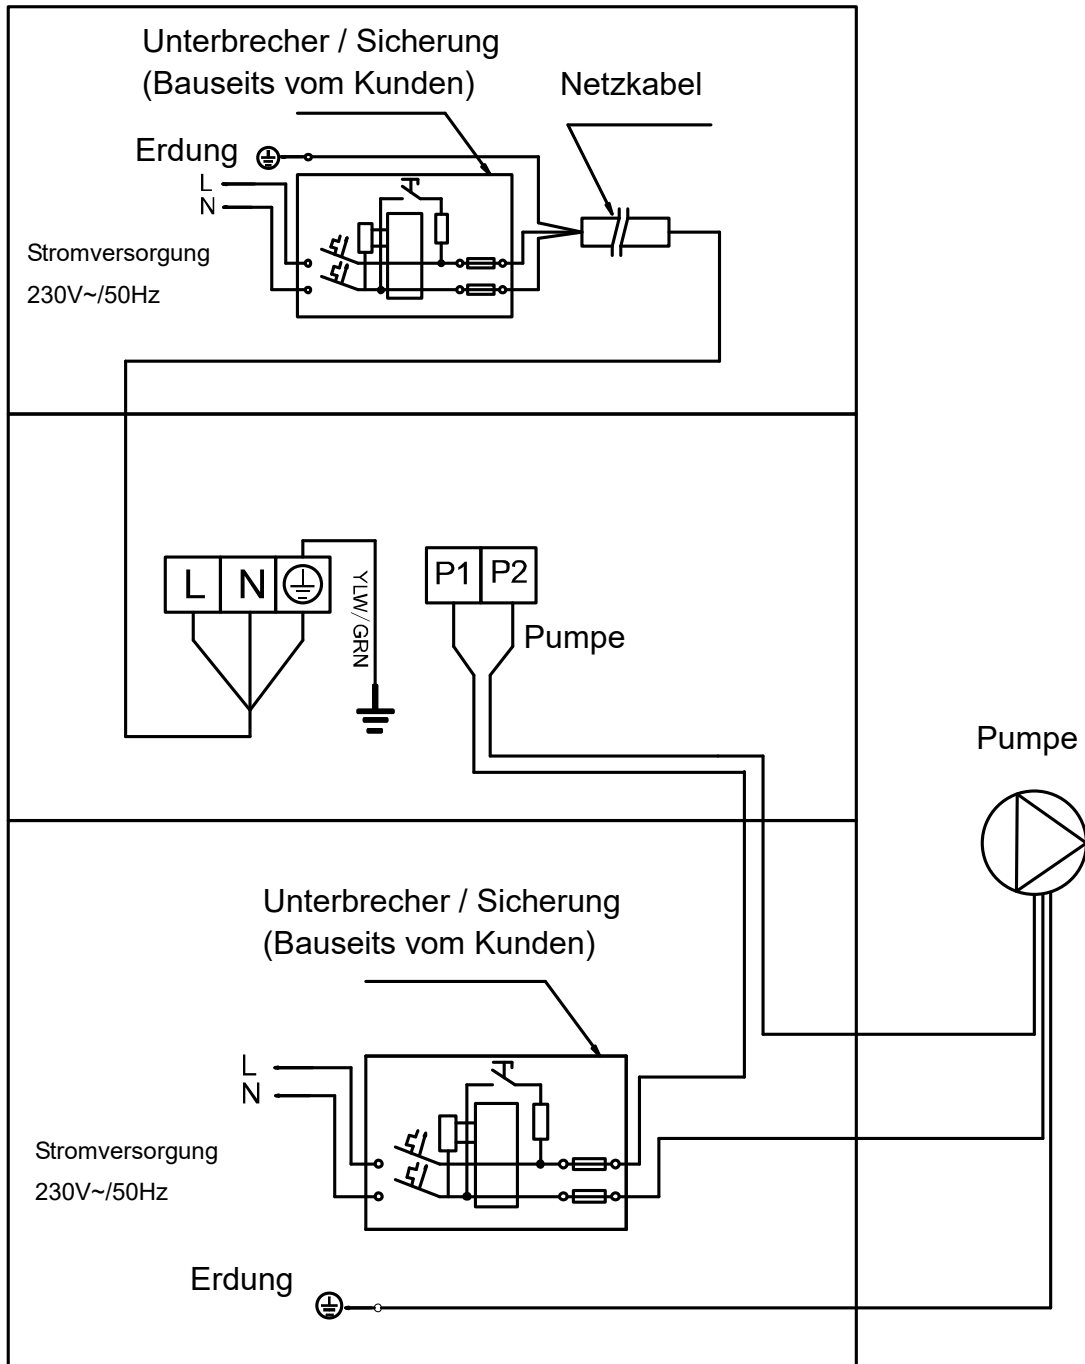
Unterbrecher / Sicherung
(Bauseits vom Kunden)

Netzkabel

Erdung

L
N

Stromversorgung
230V~/50Hz

L N

YLW/GRN

P1 P2

Pumpe

Pumpe

Unterbrecher / Sicherung
(Bauseits vom Kunden)

L
N

Stromversorgung
230V~/50Hz

Erdung